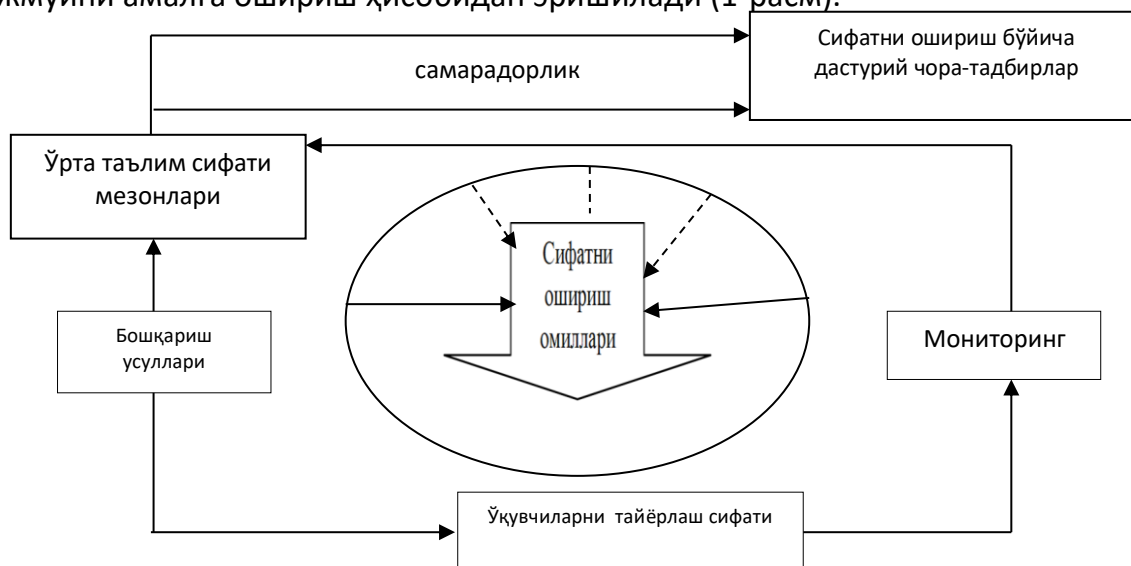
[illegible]мунни амалга ошириш ҳисобидан эришилади (1-расм).

Сифатни ошириш бўйича дастурий чора-тадбирлар

самарадорлик

Ўрта таълим сифати мезонлари

Сифатни ошириш омиллари

Бошқариш усуллари

Мониторинг

Ўқувчиларни тайёрлаш сифати